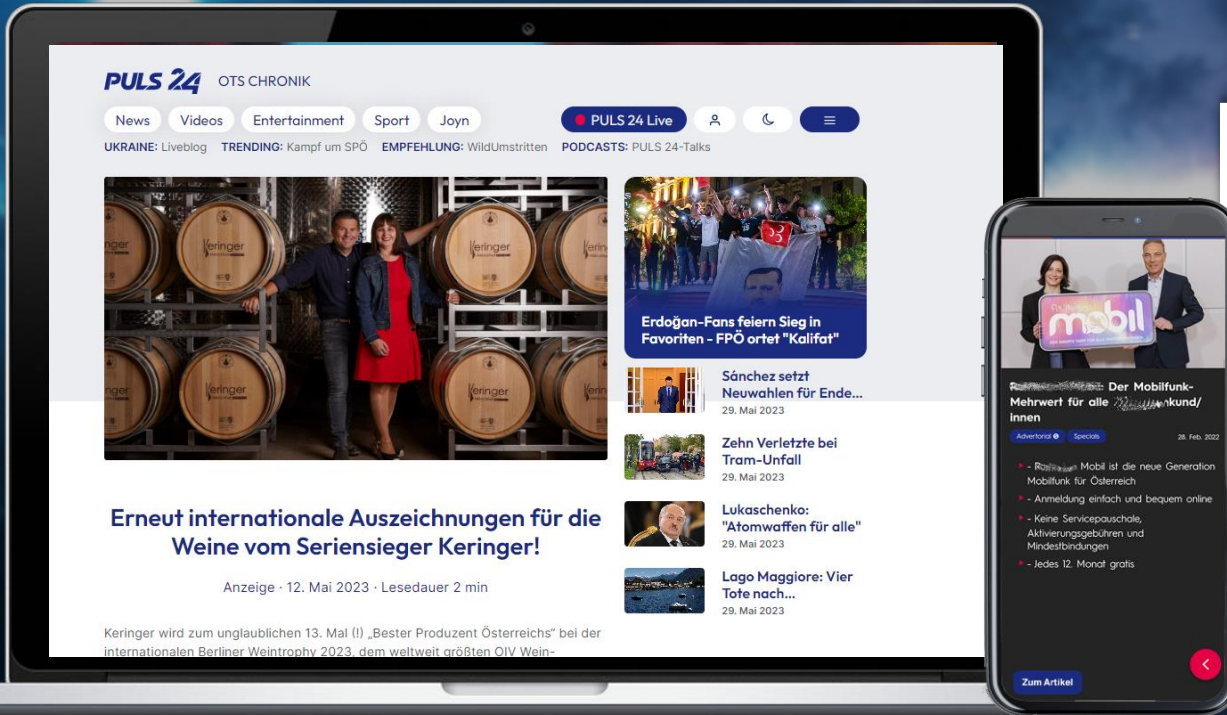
PULS 24 OTS CHRONIK

News Videos Entertainment Sport Joyn

PULS 24 Live

UKRAINE: Liveblog TRENDING: Kampf um SPÖ EMPFEHLUNG: WildUmstritten PODCASTS: PULS 24-Talks

Keringer

Keringer

Keringer

Keringer

Erdoğan-Fans feiern Sieg in Favoriten - FPÖ ortet "Kalifat"

Sánchez setzt Neuwahlen für Ende...
29. Mai 2023

Zehn Verletzte bei Tram-Unfall
29. Mai 2023

Lukaschenko: "Atomwaffen für alle"
29. Mai 2023

Lago Maggiore: Vier Tote nach...
29. Mai 2023

Erneut internationale Auszeichnungen für die Weine vom Seriensieger Keringer!

Anzeige · 12. Mai 2023 · Lesedauer 2 min

Keringer wird zum unglaublichen 13. Mal (!) „Bester Produzent Österreichs" bei der internationalen Berliner Weintrophy 2023, dem weltweit größten OIV Wein-

mobil

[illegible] Der Mobilfunk-Mehrwert für alle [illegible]kund/innen

Advertorial Specials 28. Feb. 2022

- R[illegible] Mobil ist die neue Generation Mobilfunk für Österreich
- Anmeldung einfach und bequem online
- Keine Servicepauschale, Aktivierungsgebühren und Mindestbindungen
- Jedes 12. Monat gratis

Zum Artikel